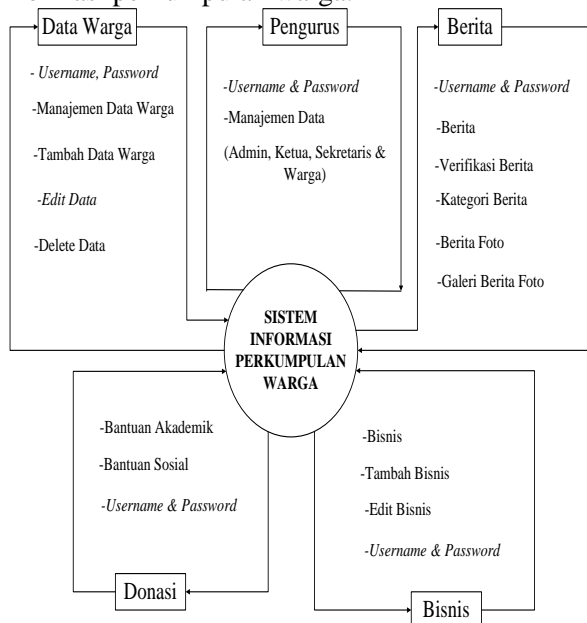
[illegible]

Data Warga

- Username, Password

-Manajemen Data Warga

-Tambah Data Warga

-Edit Data

-Delete Data

Pengurus

-Username & Password

-Manajemen Data

(Admin, Ketua, Sekretaris & Warga)

Berita

-Username & Password

-Berita

-Verifikasi Berita

-Kategori Berita

-Berita Foto

-Galeri Berita Foto

SISTEM INFORMASI PERKUMPULAN WARGA

-Bantuan Akademik

-Bantuan Sosial

-Username & Password

Donasi

-Bisnis

-Tambah Bisnis

-Edit Bisnis

-Username & Password

Bisnis